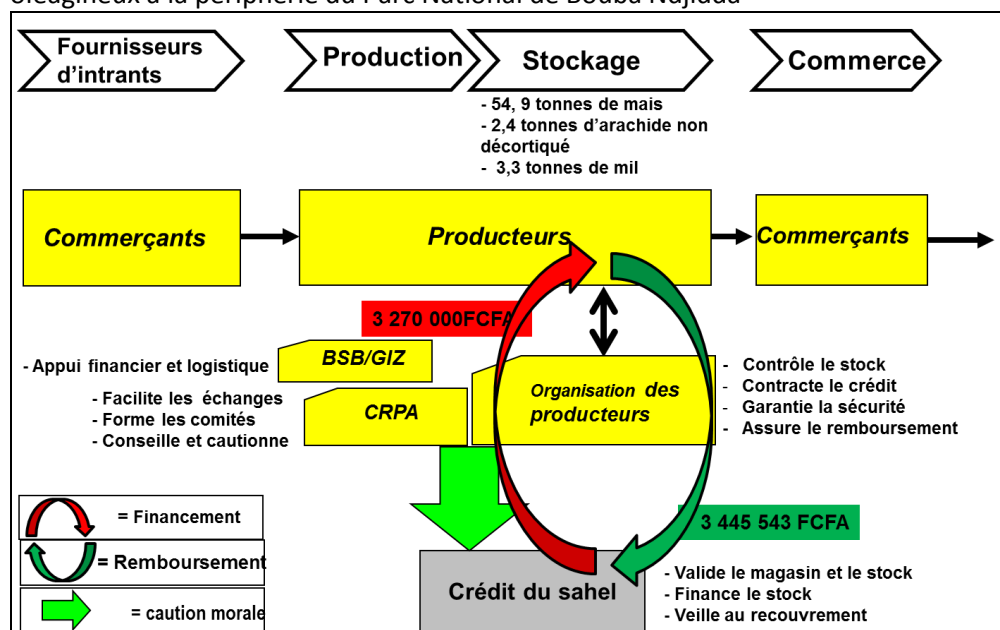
oléagineux à la périphérie du Parc National de Bouba Ndjidda

Fournisseurs d'intrants

Production

Stockage

Commerce

- 54, 9 tonnes de mais
- 2,4 tonnes d'arachide non décortiqué
- 3,3 tonnes de mil

Commerçants

Producteurs

Commerçants

3 270 000FCFA

- Appui financier et logistique

BSB/GIZ

- Facilite les échanges
- Forme les comités
- Conseille et cautionne

CRPA

Organisation des producteurs

- Contrôle le stock
- Contracte le crédit
- Garantie la sécurité
- Assure le remboursement

= Financement

= Remboursement

= caution morale

3 445 543 FCFA

Crédit du sahel

- Valide le magasin et le stock
- Finance le stock
- Veille au recouvrement